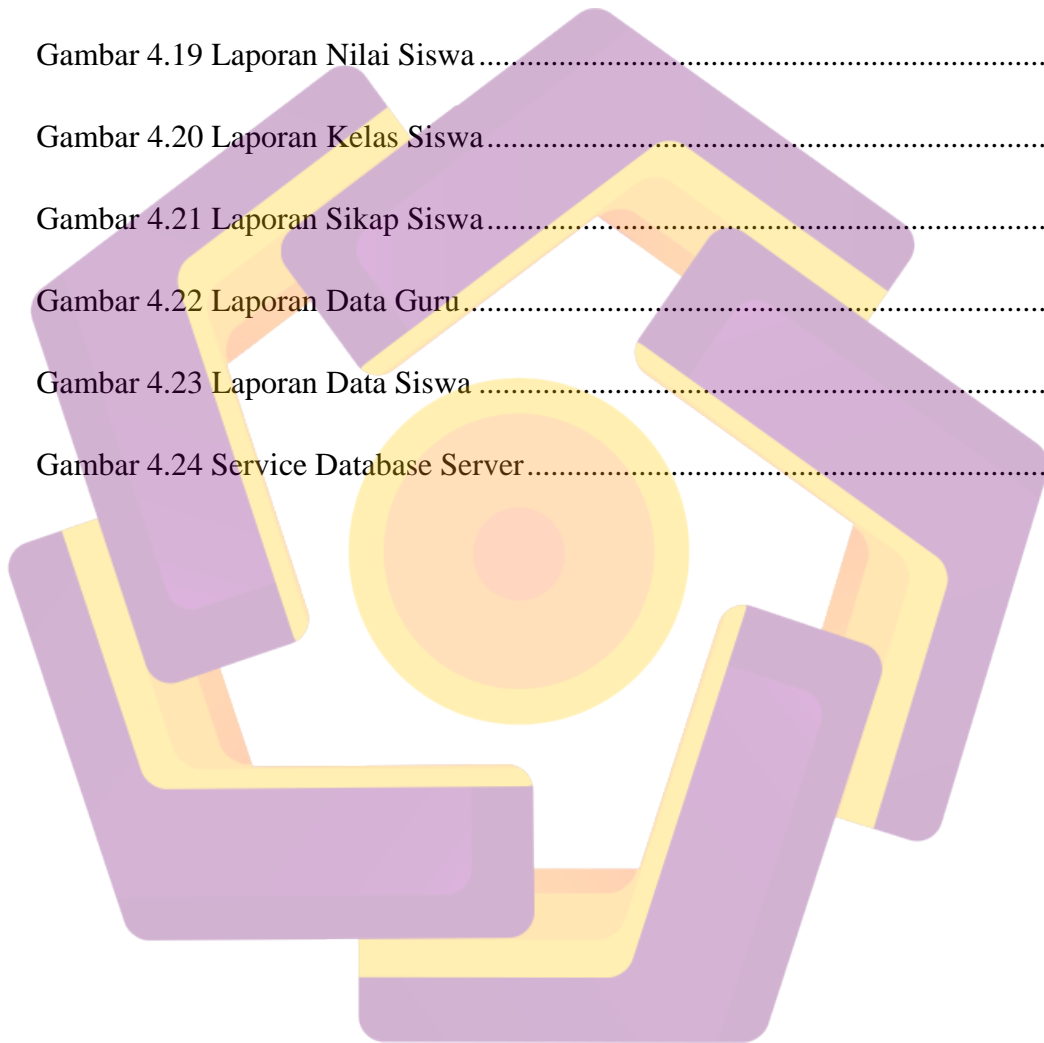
Gambar 4.19 Laporan Nilai Siswa..........................................................................

Gambar 4.20 Laporan Kelas Siswa..........................................................................

Gambar 4.21 Laporan Sikap Siswa..........................................................................

Gambar 4.22 Laporan Data Guru..........................................................................

Gambar 4.23 Laporan Data Siswa ..........................................................................

Gambar 4.24 Service Database Server..........................................................................